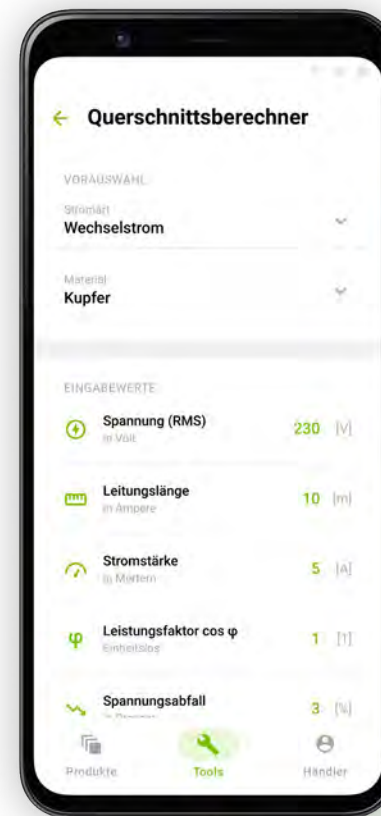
← Querschnittsberechner

VORAUSWAHL

Stromart
Wechselstrom

Material
Kupfer

EINGABEWERTE

Spannung (RMS)
in Volt
230 [V]

Leitungslänge
in Ampere
10 [m]

Stromstärke
in Metern
5 [A]

Leistungsfaktor cos φ
Einheitslos
1 [1]

Spannungsabfall
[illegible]
3 [%]

Produkte
Tools
Händler